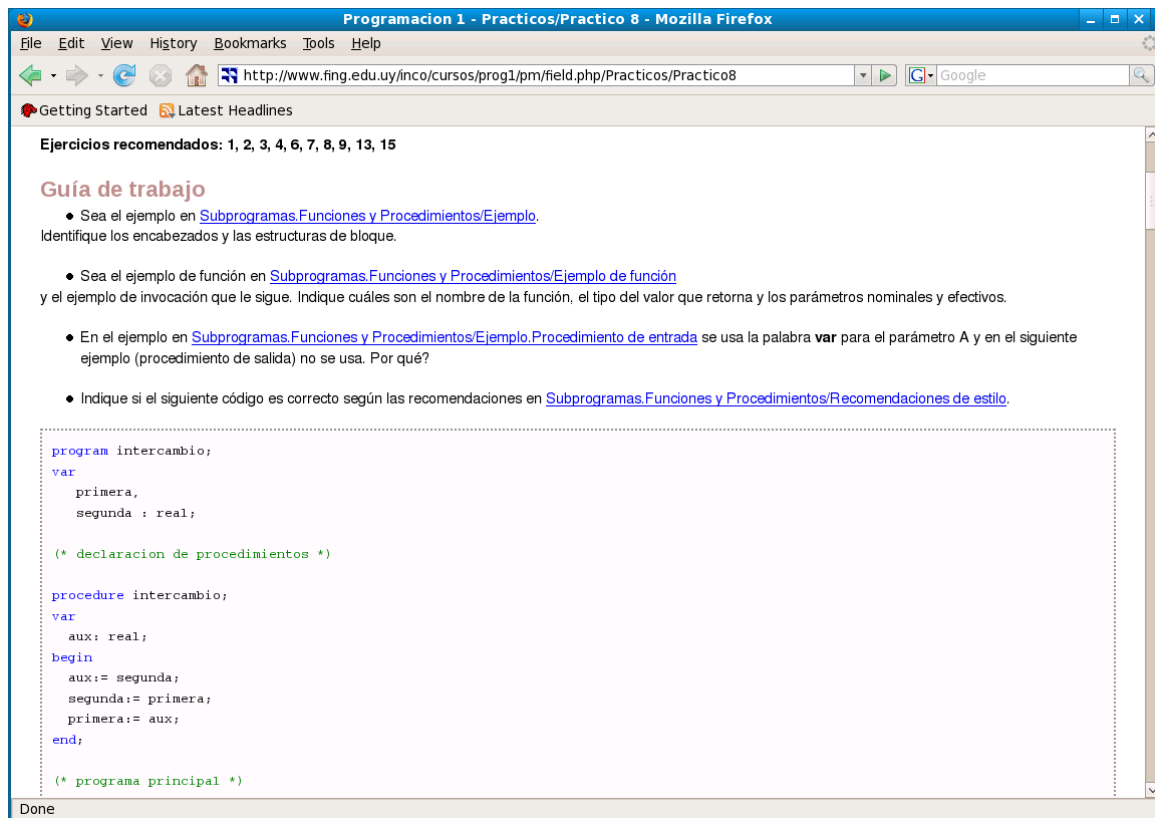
Programacion 1 - Practicos/Practico 8 - Mozilla Firefox

File Edit View History Bookmarks Tools Help

http://www.fing.edu.uy/inco/cursos/prog1/pm/field.php/Practicos/Practico8

Google

Getting Started Latest Headlines

Ejercicios recomendados: 1, 2, 3, 4, 6, 7, 8, 9, 13, 15

Guía de trabajo

- Sea el ejemplo en Subprogramas.Funciones y Procedimientos/Ejemplo.

Identifique los encabezados y las estructuras de bloque.

- Sea el ejemplo de función en Subprogramas.Funciones y Procedimientos/Ejemplo de función

y el ejemplo de invocación que le sigue. Indique cuáles son el nombre de la función, el tipo del valor que retorna y los parámetros nominales y efectivos.

- En el ejemplo en Subprogramas.Funciones y Procedimientos/Ejemplo.Procedimiento de entrada se usa la palabra **var** para el parámetro A y en el siguiente ejemplo (procedimiento de salida) no se usa. Por qué?

- Indique si el siguiente código es correcto según las recomendaciones en Subprogramas.Funciones y Procedimientos/Recomendaciones de estilo.

```
program intercambio;
var
   primera,
   segunda : real;

(* declaracion de procedimientos *)

procedure intercambio;
var
  aux: real;
begin
  aux:= segunda;
  segunda:= primera;
  primera:= aux;
end;

(* programa principal *)
```

Done